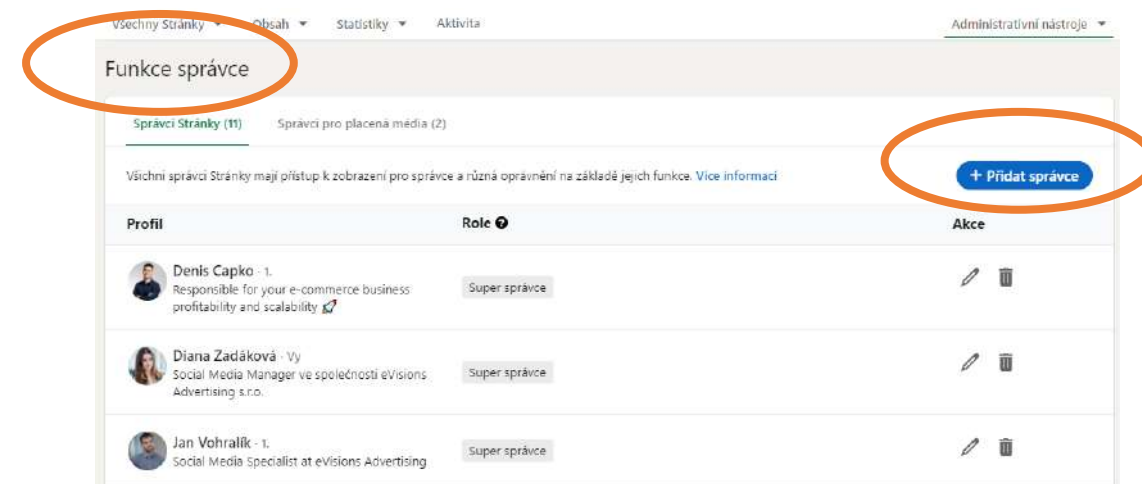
Všechny Stránky ▾ Obsah ▾ Statistiky ▾ Aktivita Administrativní nástroje ▾

Funkce správce

Správci Stránky (11) Správci pro placená média (2)

Všichni správci Stránky mají přístup k zobrazení pro správce a různá oprávnění na základě jejich funkce. Více informací

+ Přidat správce

| Profil | Role | Akce |
|---|---|---|
| Denis Capko · 1. Responsible for your e-commerce business profitability and scalability | Super správce | |
| Diana Zadáková · Vy Social Media Manager ve společnosti eVisions Advertising s.r.o. | Super správce | |
| Jan Vohralík · 1. Social Media Specialist at eVisions Advertising | Super správce | |